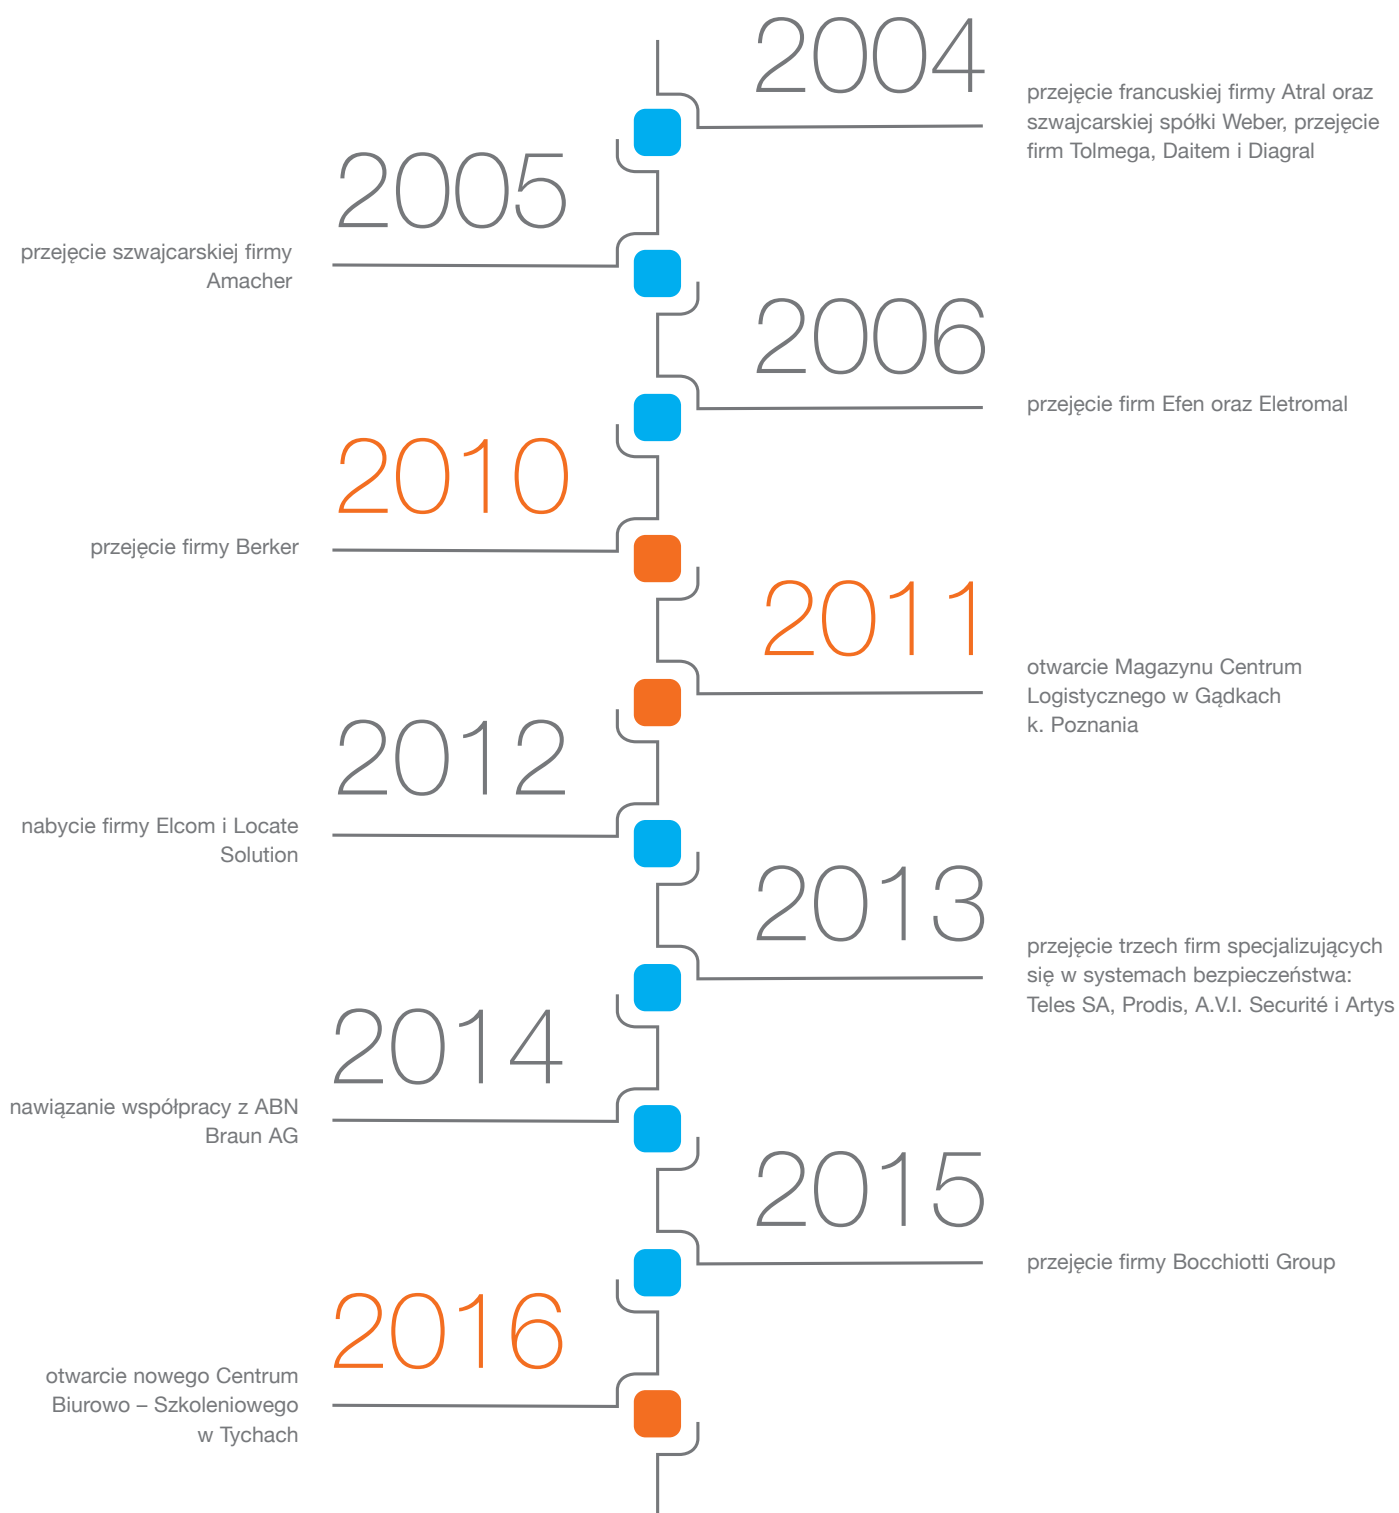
2004

przejęcie francuskiej firmy Atral oraz szwajcarskiej spółki Weber, przejęcie firm Tolmega, Daitem i Diagral

2005

przejęcie szwajcarskiej firmy Amacher

2006

przejęcie firm Efen oraz Eletromal

2010

przejęcie firmy Berker

2011

otwarcie Magazynu Centrum Logistycznego w Gądkach k. Poznania

2012

nabycie firmy Elcom i Locate Solution

2013

przejęcie trzech firm specjalizujących się w systemach bezpieczeństwa: Teles SA, Prodis, A.V.I. Securité i Artys

2014

nawiązanie współpracy z ABN Braun AG

2015

przejęcie firmy Bocchiotti Group

2016

otwarcie nowego Centrum Biurowo – Szkoleniowego w Tychach